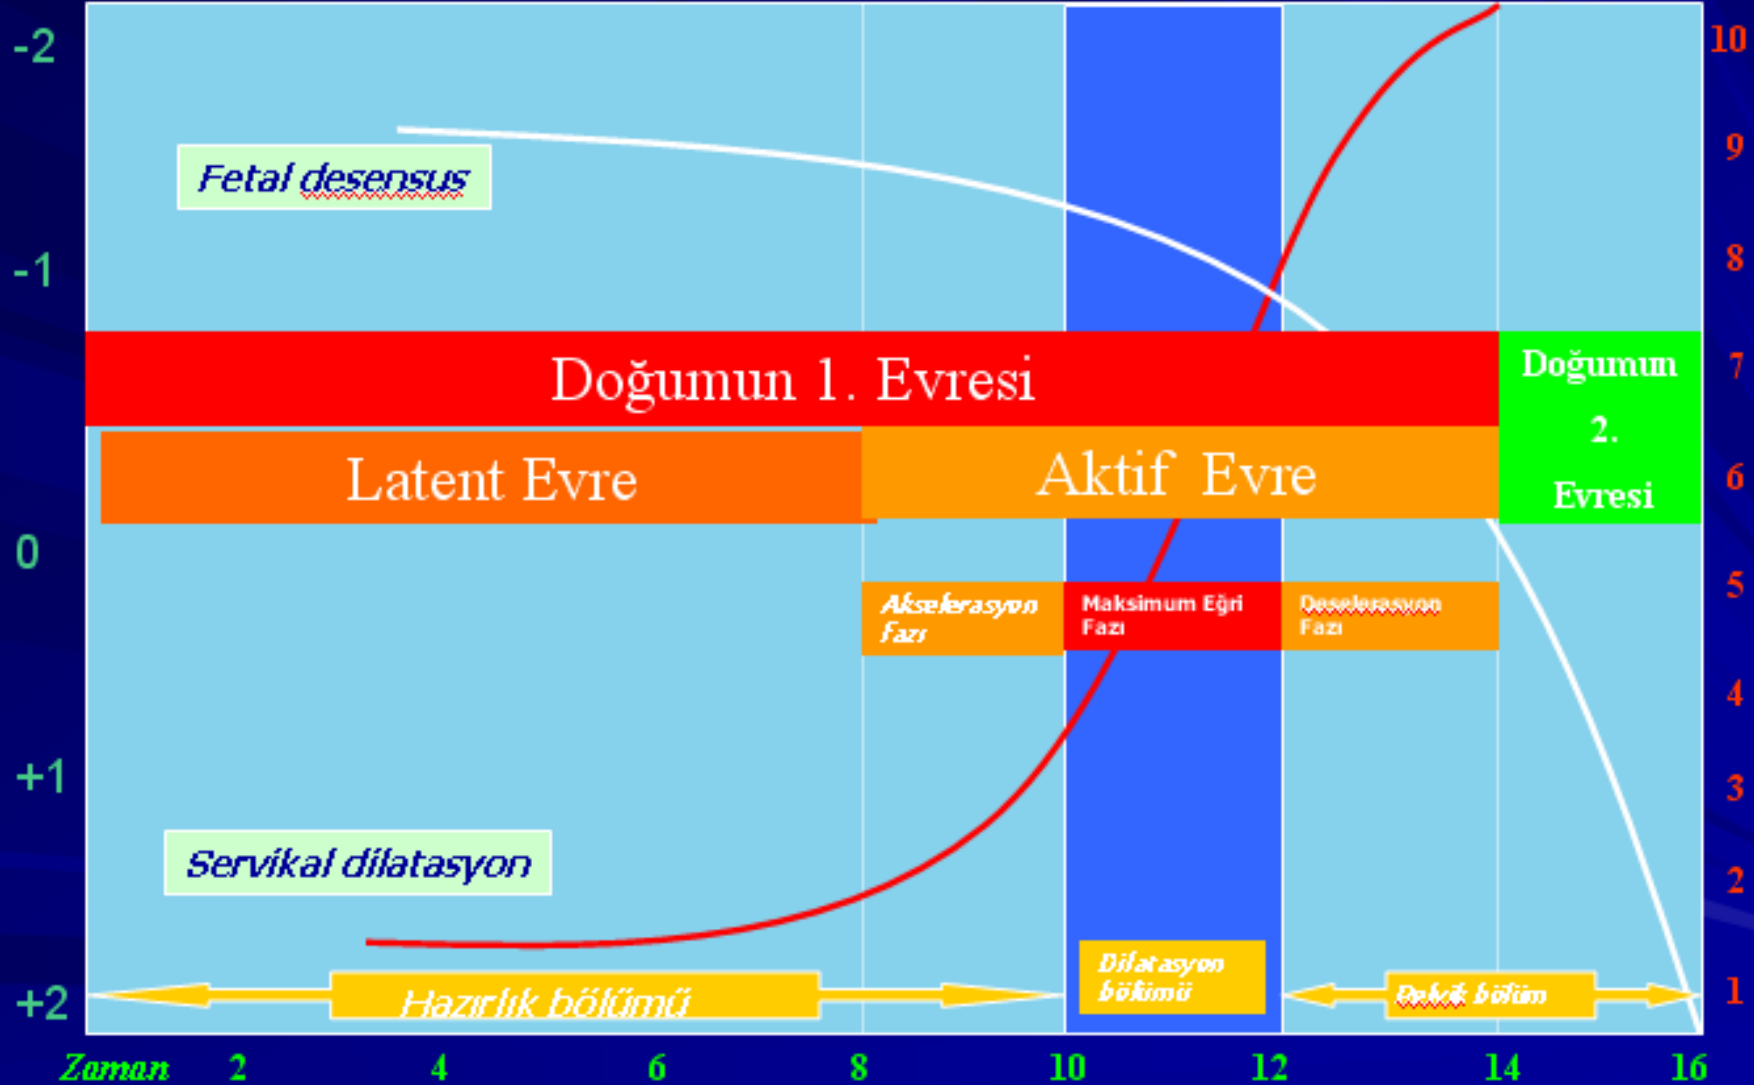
-2
-1
0
+1
+2

10
9
8
7
6
5
4
3
2
1

Fetal desensus

Doğumun 1. Evresi

Doğumun 2. Evresi

Latent Evre

Aktif Evre

Akselerasyon fazı

Maksimum Eğri Fazı

Deselerasyon Fazı

Servikal dilatasyon

Dilatasyon bölümü

Hazırlık bölümü

Pelvik bölüm

Zaman 2 4 6 8 10 12 14 16